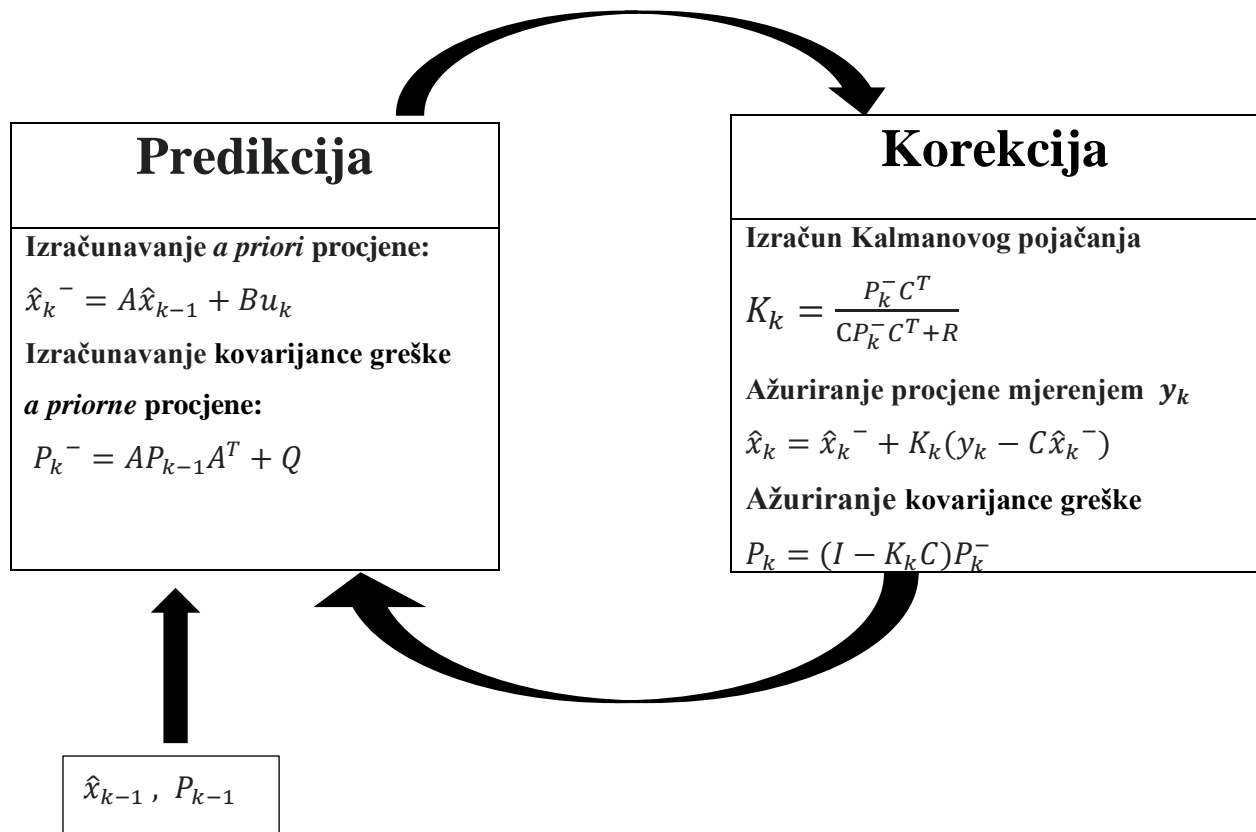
Predikcija

Izračunavanje *a priori* procjene:

$\hat{x}_k{}^- = A\hat{x}_{k-1} + Bu_k$

Izračunavanje kovarijance greške

*a priorne* procjene:

$P_k{}^- = AP_{k-1}A^T + Q$

Korekcija

Izračun Kalmanovog pojačanja

$K_k = \frac{P_k^- C^T}{CP_k^- C^T + R}$

Ažuriranje procjene mjerenjem $y_k$

$\hat{x}_k = \hat{x}_k{}^- + K_k(y_k - C\hat{x}_k{}^-)$

Ažuriranje kovarijance greške

$P_k = (I - K_k C)P_k^-$

$\hat{x}_{k-1}$ , $P_{k-1}$